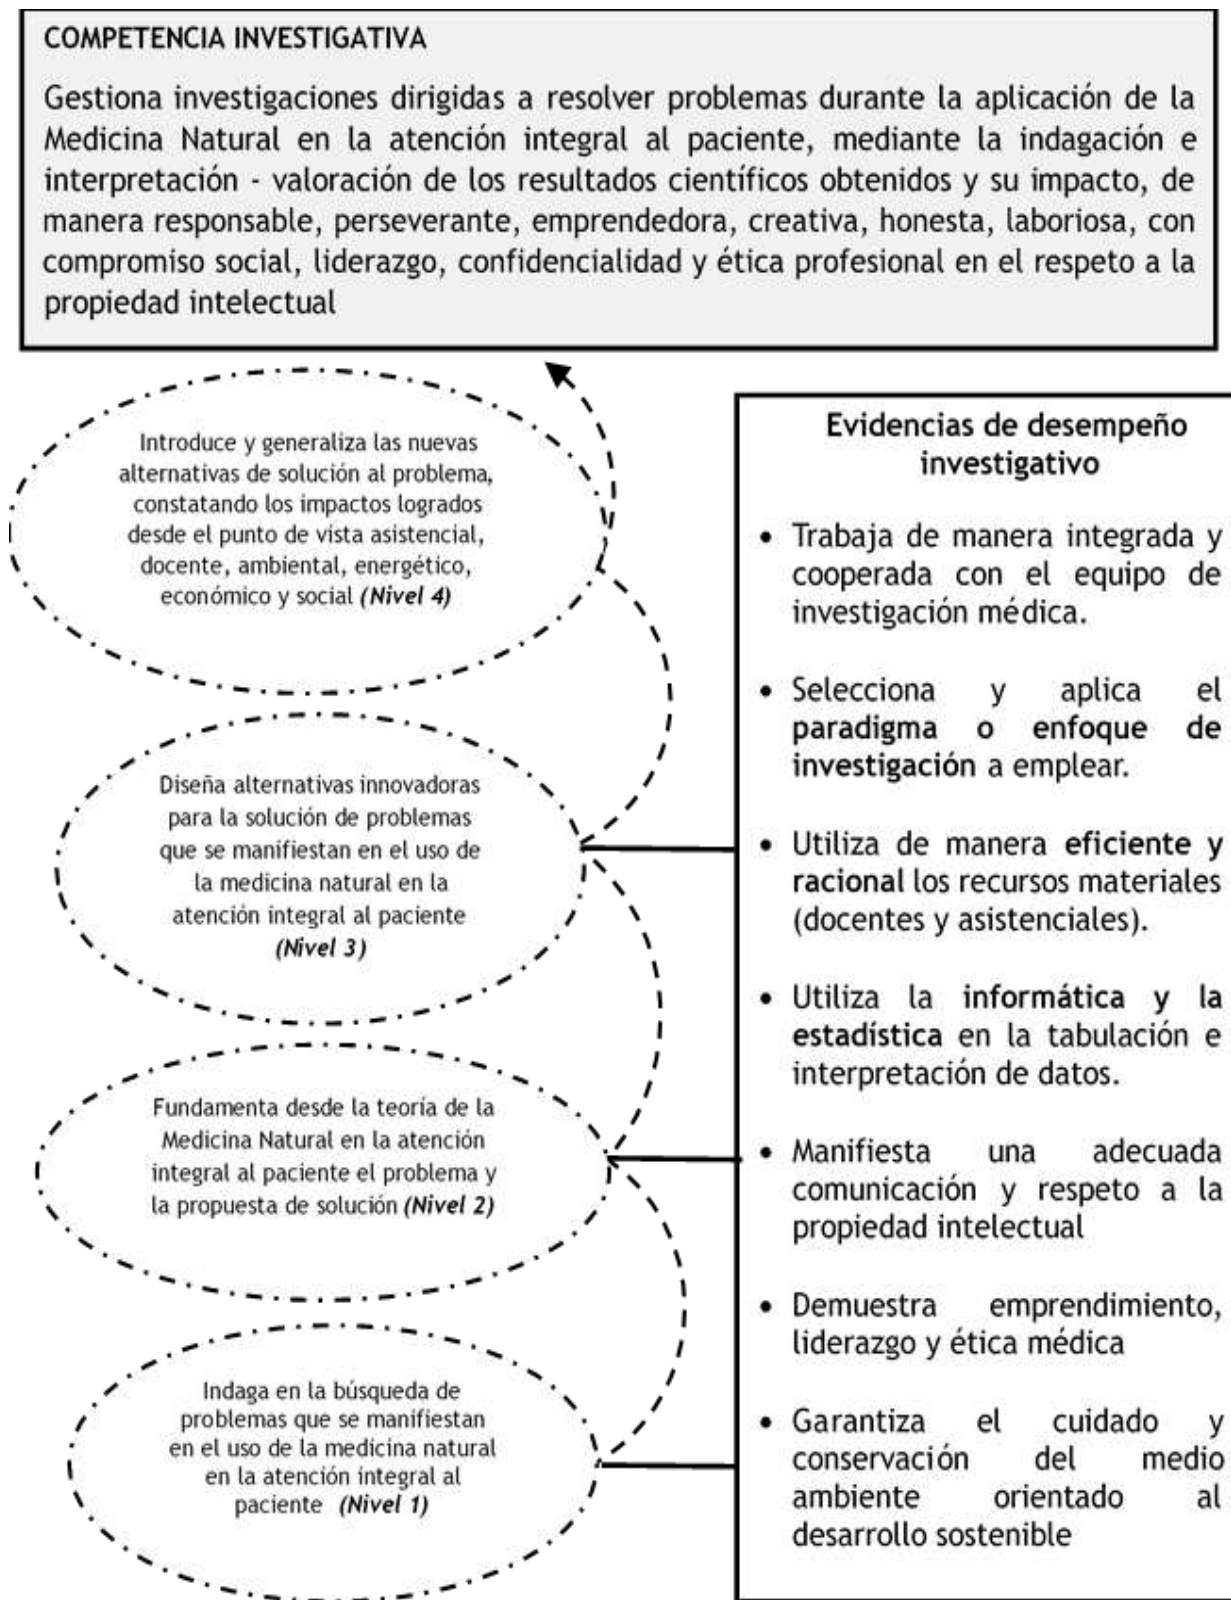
COMPETENCIA INVESTIGATIVA

Gestiona investigaciones dirigidas a resolver problemas durante la aplicación de la Medicina Natural en la atención integral al paciente, mediante la indagación e interpretación - valoración de los resultados científicos obtenidos y su impacto, de manera responsable, perseverante, emprendedora, creativa, honesta, laboriosa, con compromiso social, liderazgo, confidencialidad y ética profesional en el respeto a la propiedad intelectual

Introduce y generaliza las nuevas alternativas de solución al problema, constatando los impactos logrados desde el punto de vista asistencial, docente, ambiental, energético, económico y social *(Nivel 4)*

Diseña alternativas innovadoras para la solución de problemas que se manifiestan en el uso de la medicina natural en la atención integral al paciente *(Nivel 3)*

Fundamenta desde la teoría de la Medicina Natural en la atención integral al paciente el problema y la propuesta de solución *(Nivel 2)*

Indaga en la búsqueda de problemas que se manifiestan en el uso de la medicina natural en la atención integral al paciente *(Nivel 1)*

Evidencias de desempeño investigativo

• Trabaja de manera integrada y cooperada con el equipo de investigación médica.

• Selecciona y aplica el **paradigma o enfoque de investigación** a emplear.

• Utiliza de manera **eficiente y racional** los recursos materiales (docentes y asistenciales).

• Utiliza la **informática y la estadística** en la tabulación e interpretación de datos.

• Manifiesta una adecuada comunicación y respeto a la propiedad intelectual

• Demuestra emprendimiento, liderazgo y ética médica

• Garantiza el cuidado y conservación del medio ambiente orientado al desarrollo sostenible